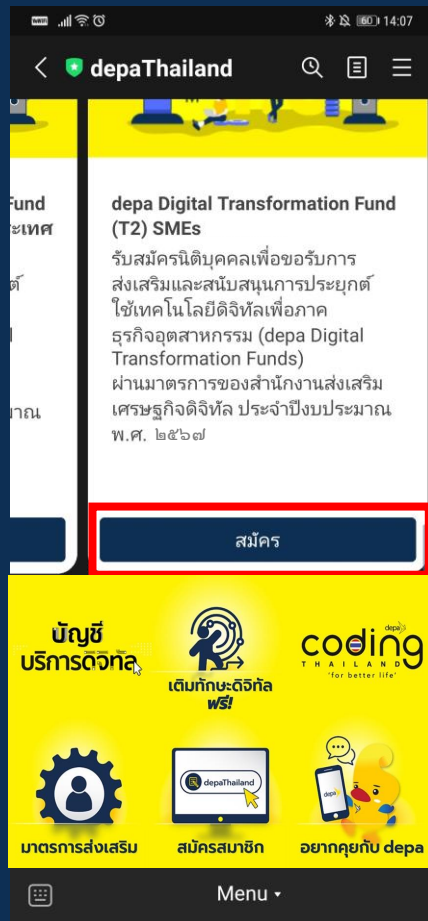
60 14:07

depaThailand

Fund
ะเทศ

ต์

ล

มาณ

depa Digital Transformation Fund (T2) SMEs

รับสมัครนิติบุคคลเพื่อขอรับการส่งเสริมและสนับสนุนการประยุกต์ใช้เทคโนโลยีดิจิทัลเพื่อภาคธุรกิจอุตสาหกรรม (depa Digital Transformation Funds) ผ่านมาตรการของสำนักงานส่งเสริมเศรษฐกิจดิจิทัล ประจำปีงบประมาณ พ.ศ. ๒๕๖๗

สมัคร

บัญชีบริการดิจิทัล

เติมทักษะดิจิทัล ฟรี!

coding THAILAND 'for better life' depa

depaThailand

มาตรการส่งเสริม

สมัครสมาชิก

อยากคุยกับ depa

depa

Menu